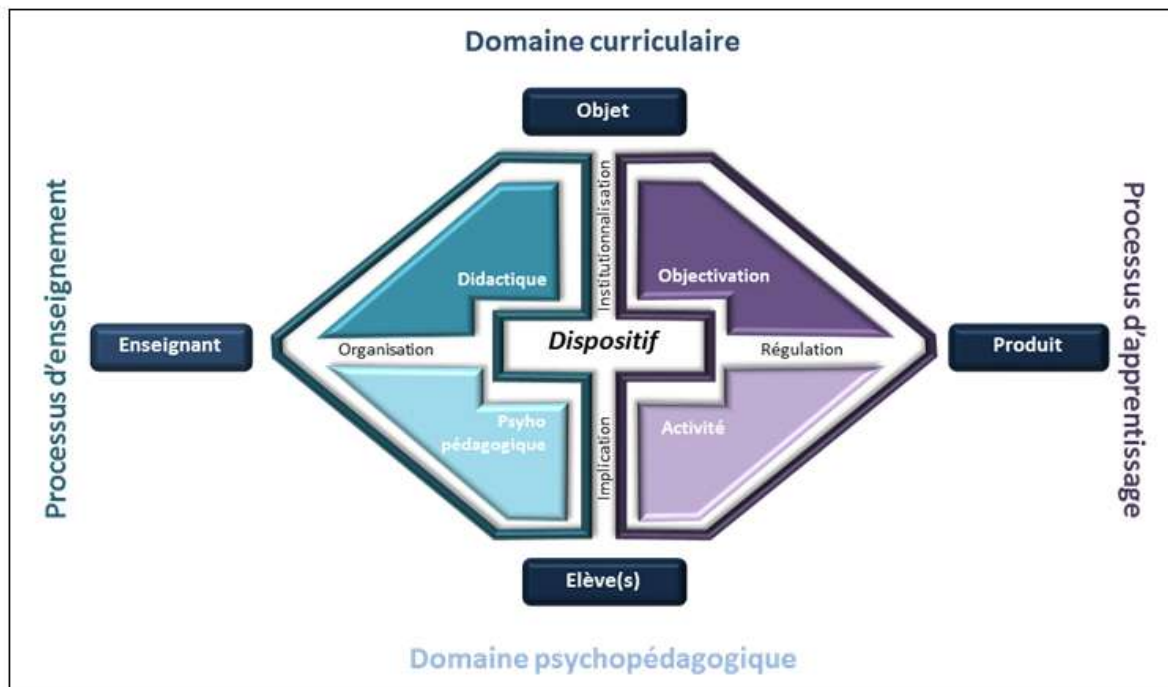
Domaine curriculaire

Objet

Processus d'enseignement

Processus d'apprentissage

Institutionnalisation

Didactique

Objectivation

Enseignant

Organisation

Dispositif

Régulation

Produit

Psycho pédagogique

Activité

Implication

Elève(s)

Domaine psychopédagogique